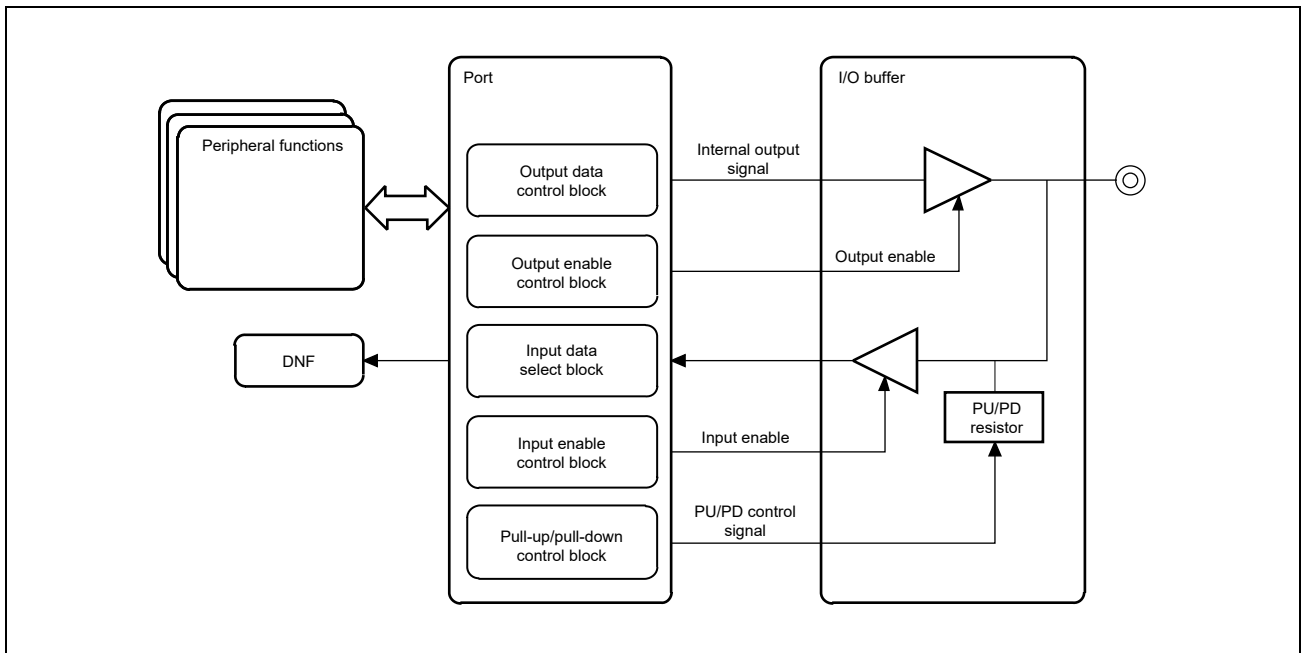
Peripheral functions

DNF

Port

Output data control block

Output enable control block

Input data select block

Input enable control block

Pull-up/pull-down control block

Internal output signal

Output enable

Input enable

PU/PD control signal

I/O buffer

PU/PD resistor